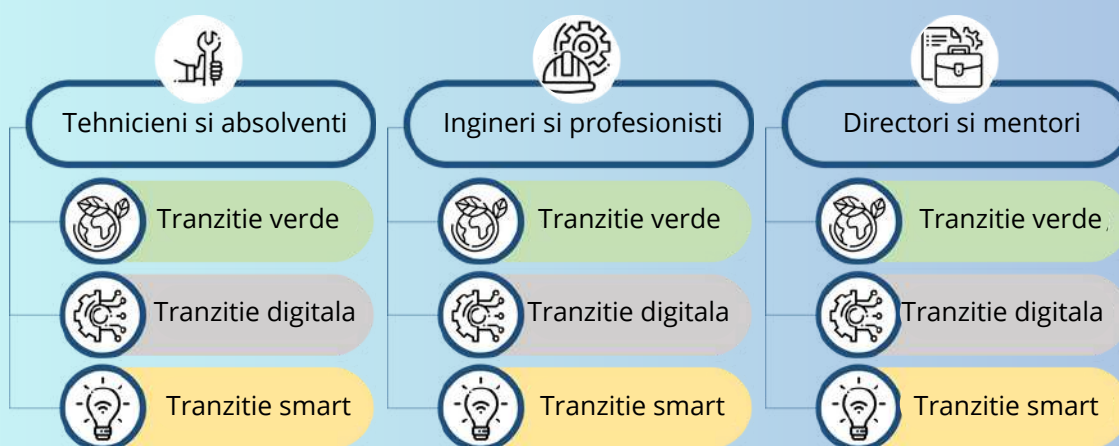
Tehnicieni si absolventi

Tranzitie verde

Tranzitie digitala

Tranzitie smart

Ingineri si profesionisti

Tranzitie verde

Tranzitie digitala

Tranzitie smart

Directori si mentori

Tranzitie verde

Tranzitie digitala

Tranzitie smart